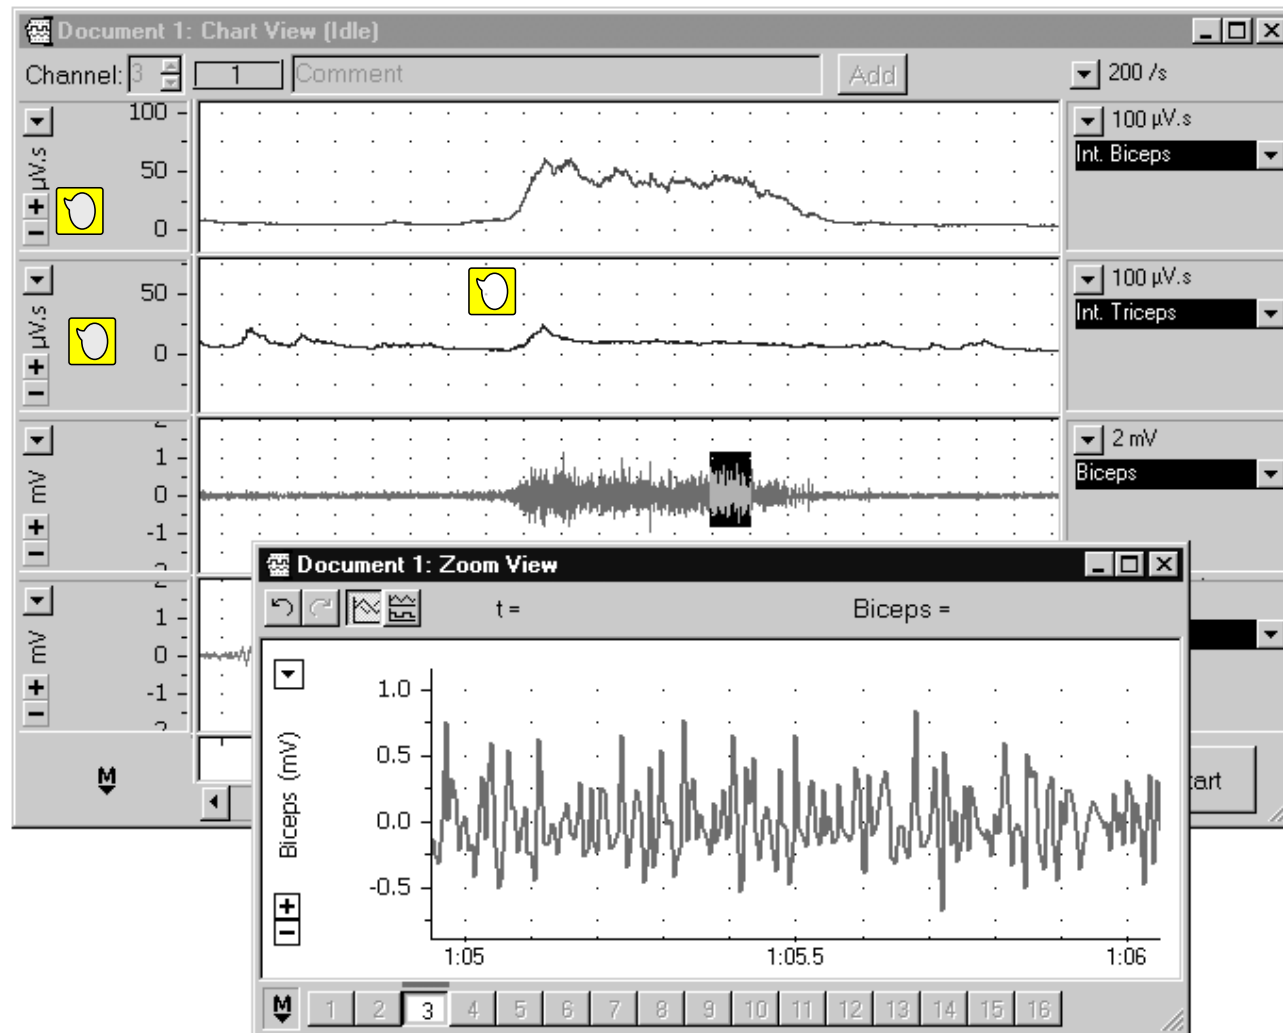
Document 1: Chart View (Idle)

Channel: 3 1 Comment Add 200 /s

μV.s 100 50 0 100 μV.s Int. Biceps

μV.s 50 0 100 μV.s Int. Triceps

mV 1 0 -1 2 mV Biceps

mV 1 0 -1

M

Document 1: Zoom View

t = Biceps =

Biceps (mV)

1.0
0.5
0.0
-0.5

1:05 1:05.5 1:06

tart

M 1 2 3 4 5 6 7 8 9 10 11 12 13 14 15 16